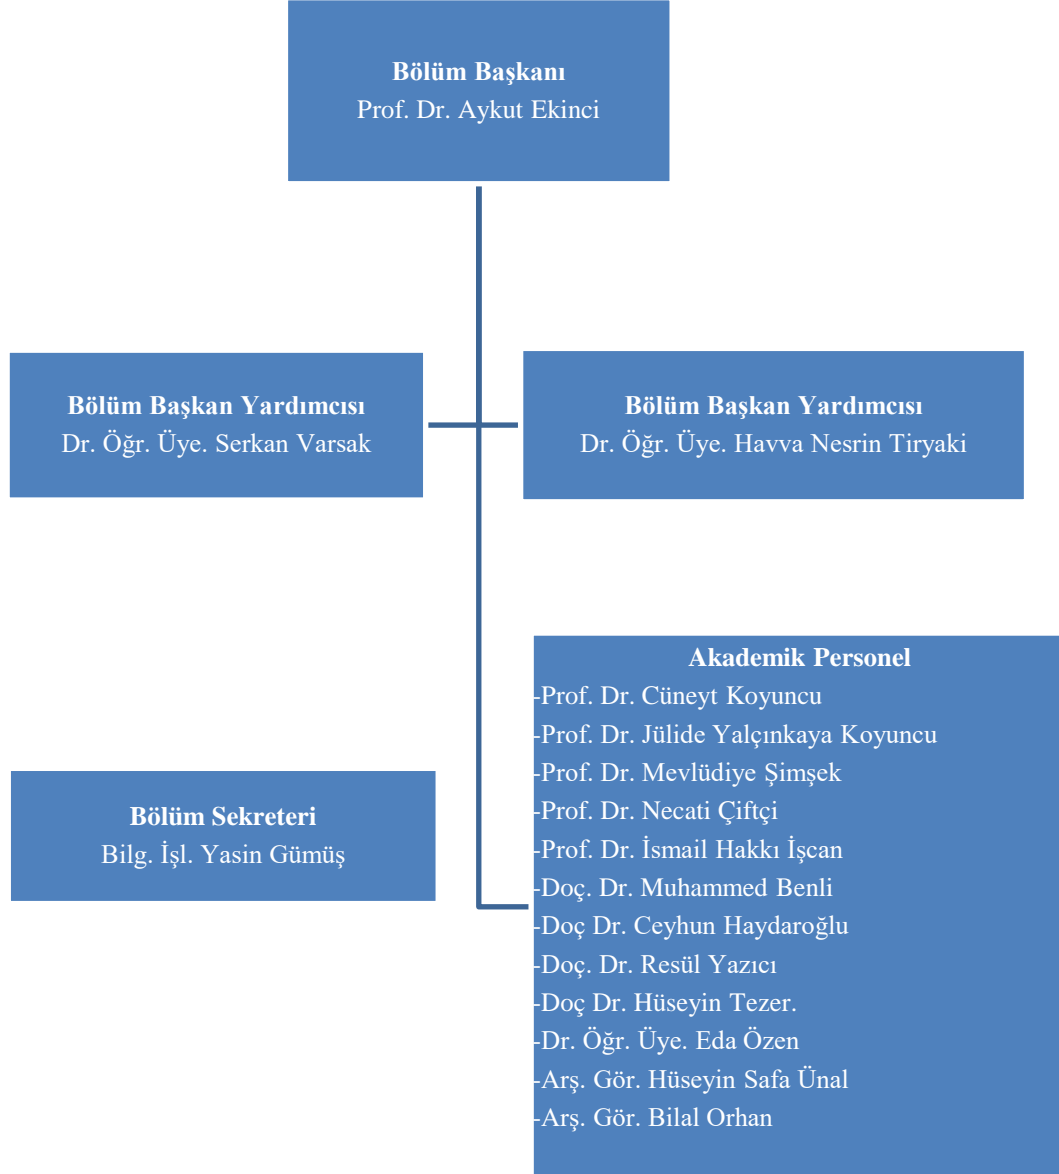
Bölüm Başkanı
Prof. Dr. Aykut Ekinci

Bölüm Başkan Yardımcısı
Dr. Öğr. Üye. Serkan Varsak

Bölüm Başkan Yardımcısı
Dr. Öğr. Üye. Havva Nesrin Tiryaki

Akademik Personel
-Prof. Dr. Cüneyt Koyuncu
-Prof. Dr. Jülide Yalçınkaya Koyuncu
-Prof. Dr. Mevlüdiye Şimşek
-Prof. Dr. Necati Çiftçi
-Prof. Dr. İsmail Hakkı İşcan
-Doç. Dr. Muhammed Benli
-Doç Dr. Ceyhun Haydaroğlu
-Doç. Dr. Resül Yazıcı
-Doç Dr. Hüseyin Tezer.
-Dr. Öğr. Üye. Eda Özen
-Arş. Gör. Hüseyin Safa Ünal
-Arş. Gör. Bilal Orhan

Bölüm Sekreteri
Bilg. İşl. Yasin Gümüş